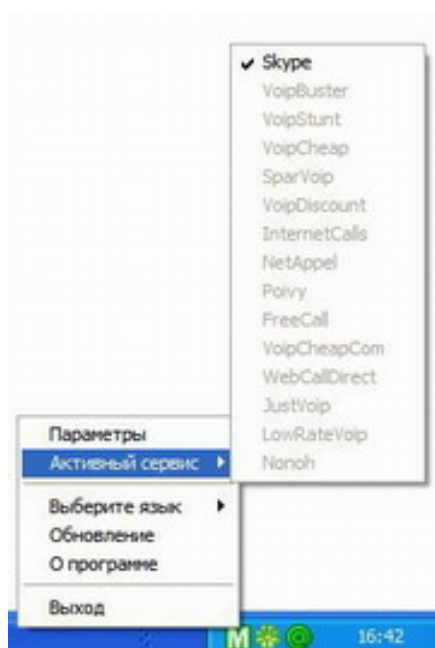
✔ Skype
VoipBuster
VoipStunt
VoipCheap
SparVoip
VoipDiscount
InternetCalls
NetAppel
Poivy
FreeCall
VoipCheapCom
WebCallDirect
JustVoip
LowRateVoip
Nonoh

Параметры
Активный сервис ▸

Выберите язык ▸
Обновление
О программе

Выход

M

16:42